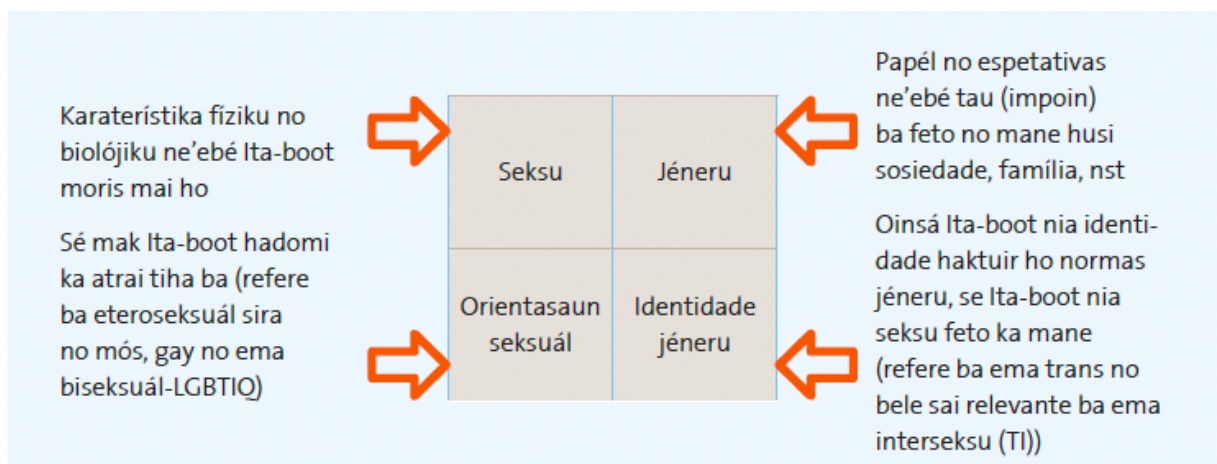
Karaterístika fíziku no biolójiku ne'ebé Ita-boot moris mai ho

Sé mak Ita-boot hadomi ka atrai tiha ba (refere ba eteroseksuál sira no mós, gay no ema biseksuál-LGBTIQ)

| Seksu | Jéneru |
|---|---|
| Orientasaun seksuál | Identidade jéneru |

Papél no espetativas ne'ebé tau (impoin) ba feto no mane husi sosiedade, família, nst

Oinsá Ita-boot nia identidade haktuir ho normas jéneru, se Ita-boot nia seksu feto ka mane (refere ba ema trans no bele sai relevante ba ema interseksu (TI))